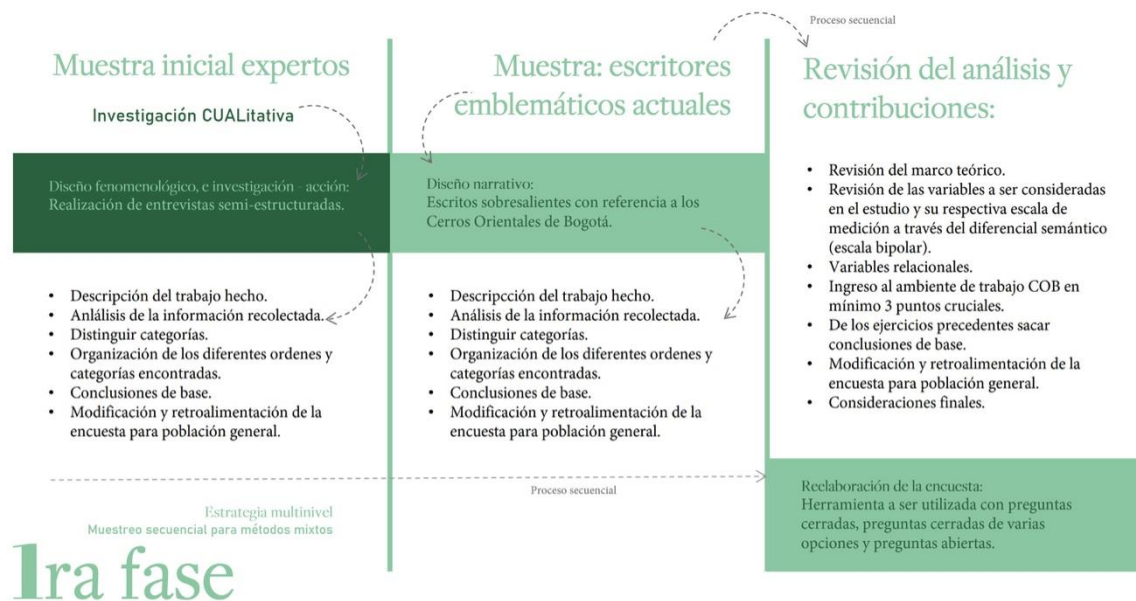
Proceso secuencial

Muestra inicial expertos

Investigación CUALitativa

Diseño fenomenológico, e investigación - acción: Realización de entrevistas semi-estructuradas.

- Descripción del trabajo hecho.
- Análisis de la información recolectada.
- Distinguir categorías.
- Organización de los diferentes ordenes y categorías encontradas.
- Conclusiones de base.
- Modificación y retroalimentación de la encuesta para población general.

Muestra: escritores emblemáticos actuales

Diseño narrativo:
Escritos sobresalientes con referencia a los Cerros Orientales de Bogotá.

- Descripcción del trabajo hecho.
- Análisis de la información recolectada.
- Distinguir categorías.
- Organización de los diferentes ordenes y categorías encontradas.
- Conclusiones de base.
- Modificación y retroalimentación de la encuesta para población general.

Revisión del análisis y contribuciones:

- Revisión del marco teórico.
- Revisión de las variables a ser consideradas en el estudio y su respectiva escala de medición a través del diferencial semántico (escala bipolar).
- Variables relacionales.
- Ingreso al ambiente de trabajo COB en mínimo 3 puntos cruciales.
- De los ejercicios precedentes sacar conclusiones de base.
- Modificación y retroalimentación de la encuesta para población general.
- Consideraciones finales.

Proceso secuencial

Estrategia multinivel
Muestreo secuencial para métodos mixtos

1ra fase

Reelaboración de la encuesta:
Herramienta a ser utilizada con preguntas cerradas, preguntas cerradas de varias opciones y preguntas abiertas.